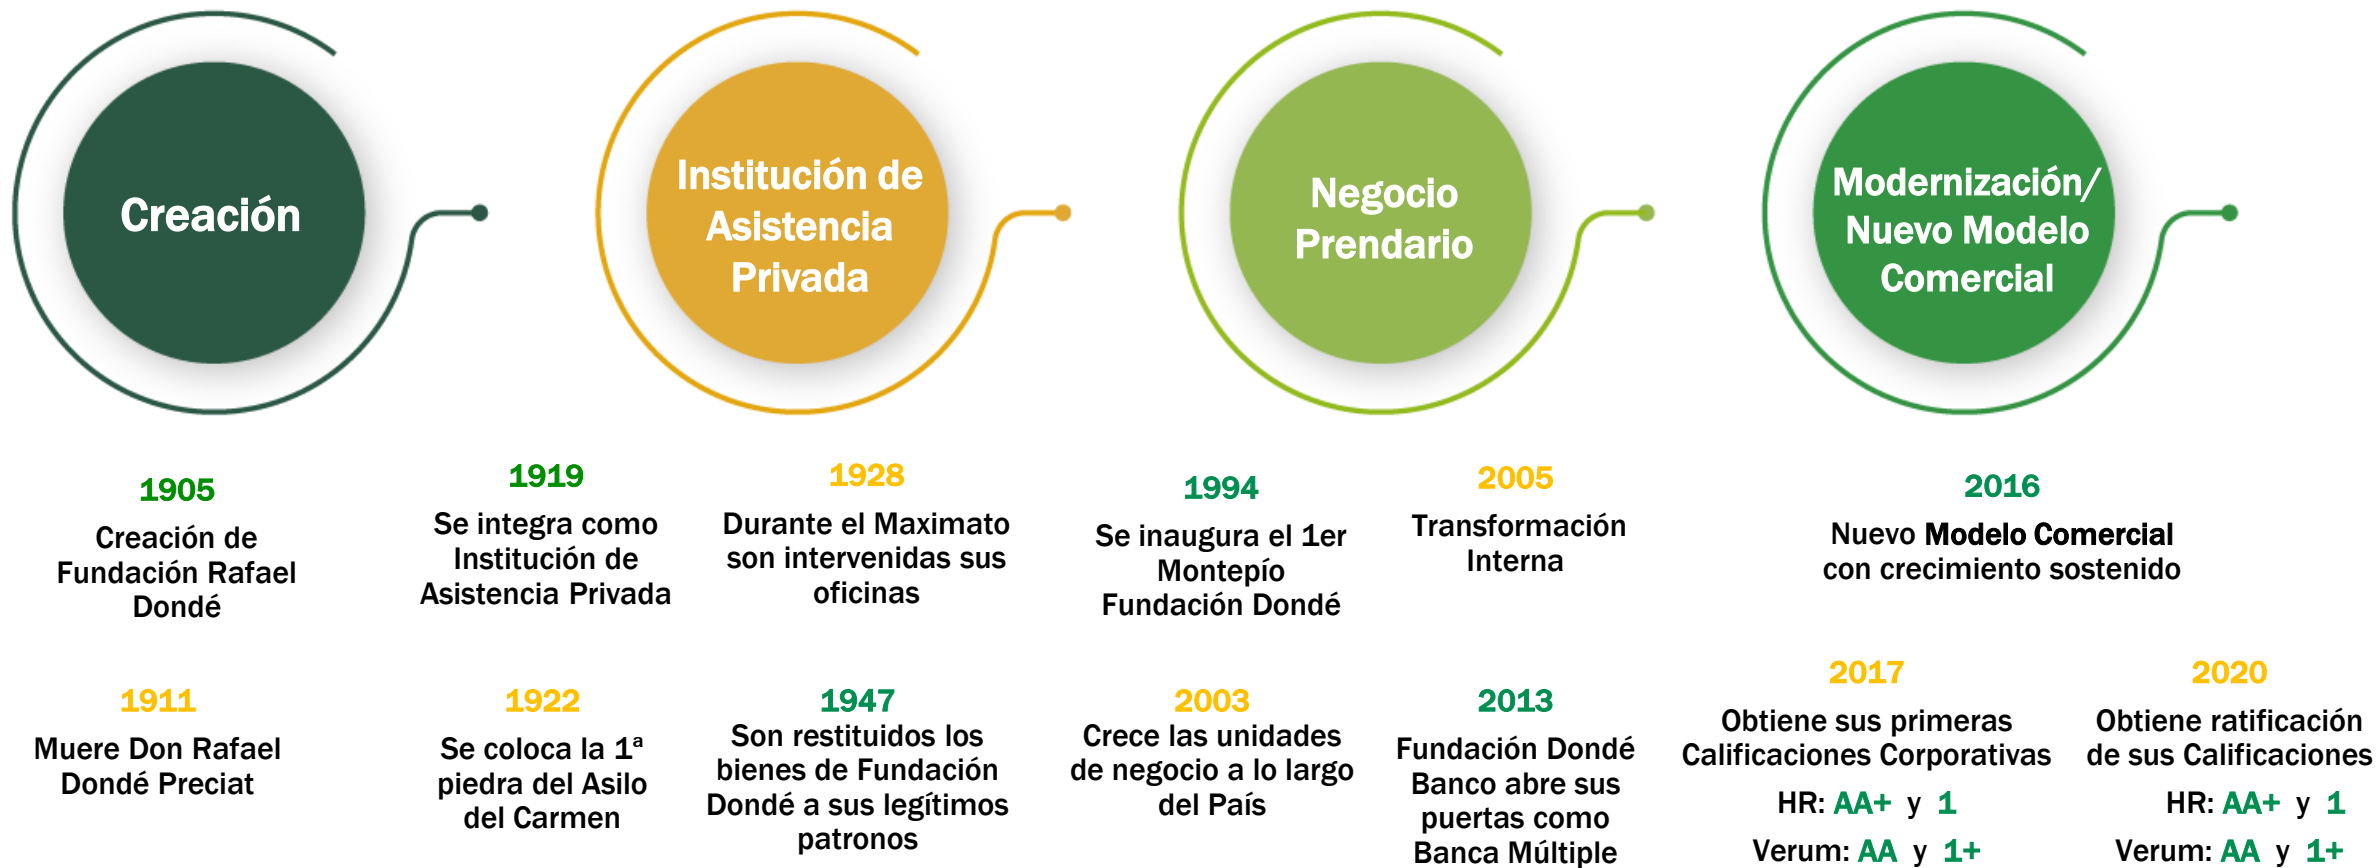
Creación

Institución de Asistencia Privada

Negocio Prendario

Modernización/ Nuevo Modelo Comercial

1905
Creación de Fundación Rafael Dondé

1919
Se integra como Institución de Asistencia Privada

1928
Durante el Maximato son intervenidas sus oficinas

1994
Se inaugura el 1er Montepío Fundación Dondé

2005
Transformación Interna

2016
Nuevo Modelo Comercial con crecimiento sostenido

1911
Muere Don Rafael Dondé Preciat

1922
Se coloca la 1ª piedra del Asilo del Carmen

1947
Son restituidos los bienes de Fundación Dondé a sus legítimos patronos

2003
Crece las unidades de negocio a lo largo del País

2013
Fundación Dondé Banco abre sus puertas como Banca Múltiple

2017
Obtiene sus primeras Calificaciones Corporativas
HR: AA+ y 1
Verum: AA y 1+

2020
Obtiene ratificación de sus Calificaciones
HR: AA+ y 1
Verum: AA y 1+